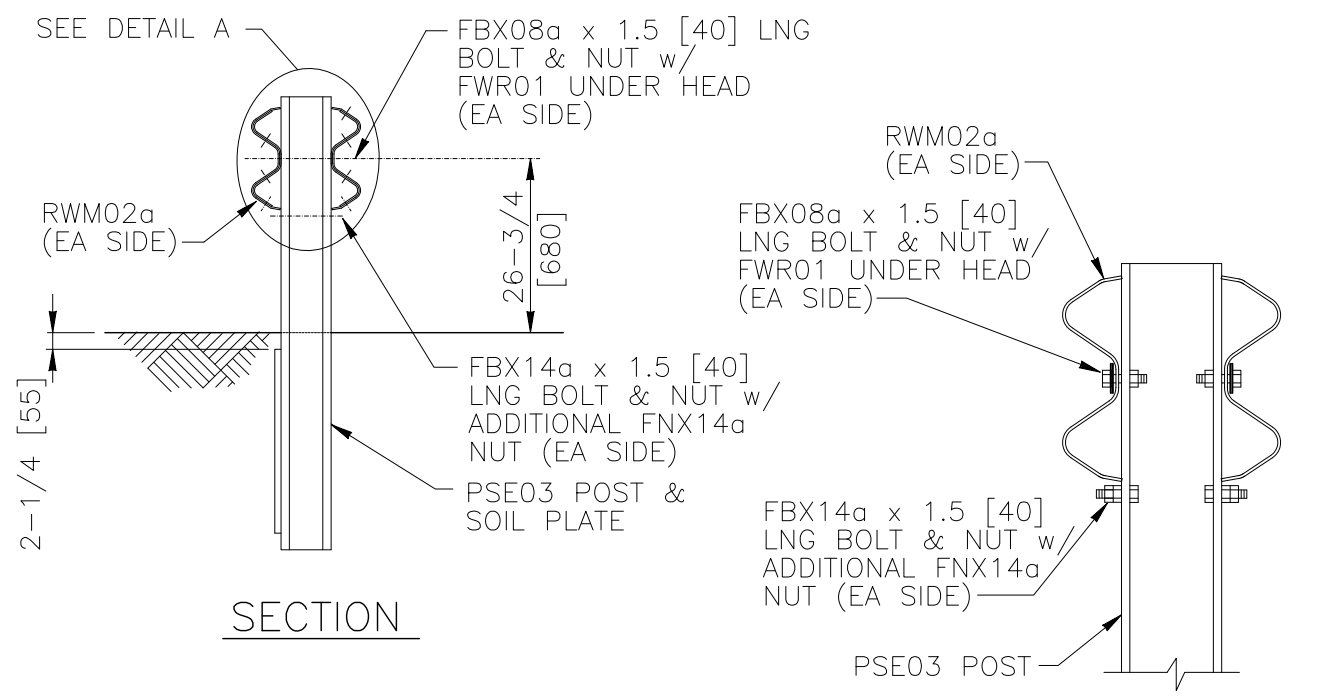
SEE DETAIL A

FBX08a x 1.5 [40] LNG BOLT & NUT w/ FWR01 UNDER HEAD (EA SIDE)

RWM02a (EA SIDE)

26–3/4 [680]

2–1/4 [55]

FBX14a x 1.5 [40] LNG BOLT & NUT w/ ADDITIONAL FNX14a NUT (EA SIDE)

PSE03 POST & SOIL PLATE

SECTION

RWM02a (EA SIDE)

FBX08a x 1.5 [40] LNG BOLT & NUT w/ FWR01 UNDER HEAD (EA SIDE)

FBX14a x 1.5 [40] LNG BOLT & NUT w/ ADDITIONAL FNX14a NUT (EA SIDE)

PSE03 POST